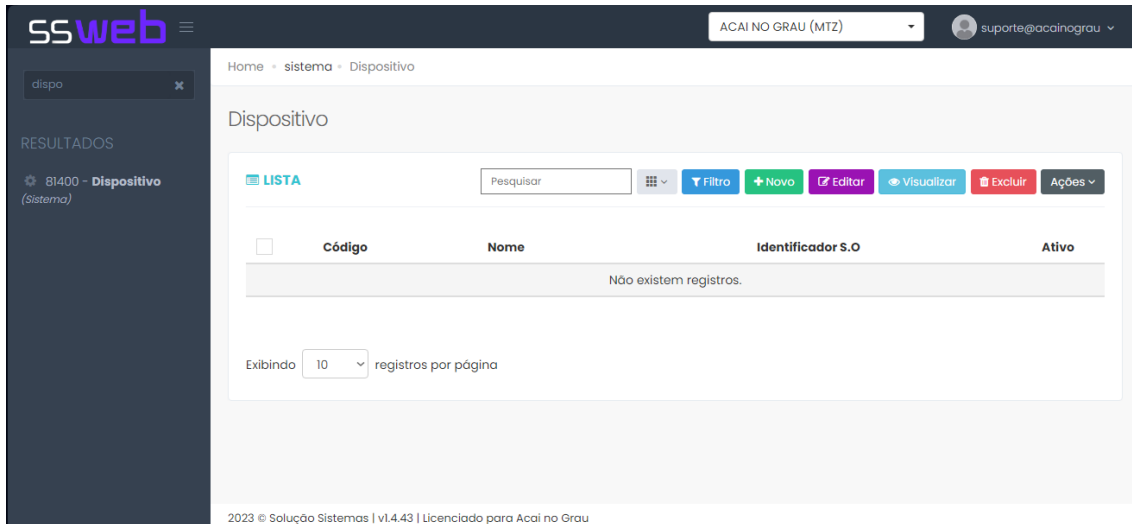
ssweb

ACAI NO GRAU (MTZ)

suporte@acainograu

dispo

RESULTADOS

81400 - Dispositivo
(Sistema)

Home • sistema • Dispositivo

Dispositivo

LISTA

Pesquisar

Filtro

Novo

Editar

Visualizar

Excluir

Ações

| | Código | Nome | Identificador S.O | Ativo |
|---|---|---|---|---|
| Não existem registros. | | | | |

Exibindo 10 registros por página

2023 © Solução Sistemas | v1.4.43 | Licenciado para Acai no Grau